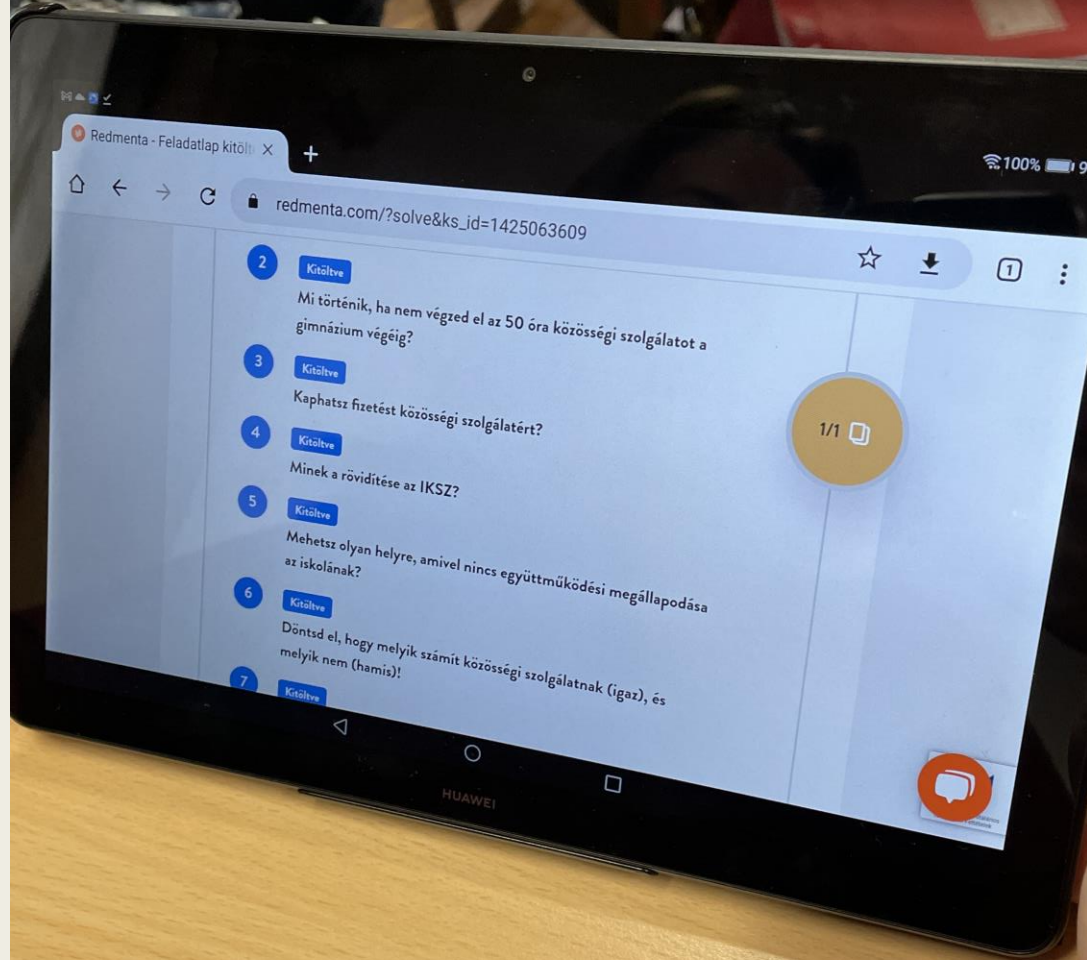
Redmenta - Feladatlap kitölt ×

+

100% 9

redmenta.com/?solve&ks_id=1425063609

1

2

Kitöltve

Mi történik, ha nem végzed el az 50 óra közösségi szolgálatot a gimnázium végéig?

3

Kitöltve

Kaphatsz fizetést közösségi szolgálatért?

1/1

4

Kitöltve

Minek a rövidítése az IKSZ?

5

Kitöltve

Mehetsz olyan helyre, amivel nincs együttműködési megállapodása az iskolának?

6

Kitöltve

Döntsd el, hogy melyik számít közösségi szolgálatnak (igaz), és melyik nem (hamis)!

7

Kitöltve

HUAWEI